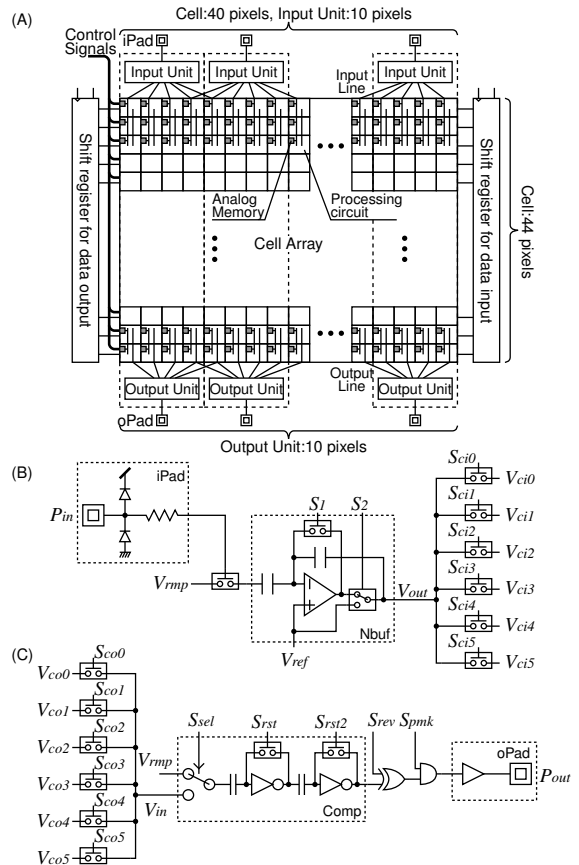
(A)

Cell:40 pixels, Input Unit:10 pixels

Control Signals

iPad

Input Unit

Input Unit

Input Line

Input Unit

Shift register for data output

Analog Memory

Processing circuit

Cell Array

Shift register for data input

Cell:44 pixels

Output Line

Output Unit

Output Unit

Output Unit

oPad

Output Unit:10 pixels

(B)

iPad

$P_{in}$

$S_1$

$S_2$

$V_{rmp}$

$V_{out}$

Nbuf

$V_{ref}$

$S_{ci0}$ $V_{ci0}$

$S_{ci1}$ $V_{ci1}$

$S_{ci2}$ $V_{ci2}$

$S_{ci3}$ $V_{ci3}$

$S_{ci4}$ $V_{ci4}$

$S_{ci5}$ $V_{ci5}$

(C)

$S_{co0}$ $V_{co0}$

$S_{co1}$ $V_{co1}$

$S_{co2}$ $V_{co2}$

$S_{co3}$ $V_{co3}$

$S_{co4}$ $V_{co4}$

$S_{co5}$ $V_{co5}$

$V_{rmp}$

$V_{in}$

$S_{sel}$

$S_{rst}$

$S_{rst2}$

Comp

$S_{rev}$

$S_{pmk}$

oPad

$P_{out}$